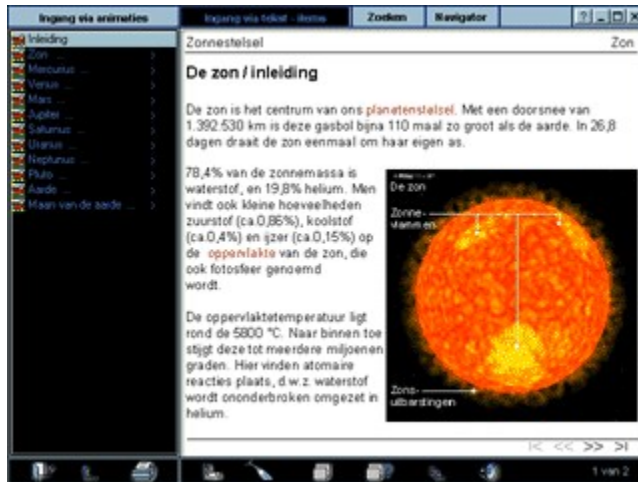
Ingang via animaties
Ingang via tekst - items
Zoeken
Navigator
? _ □ X

Inleiding
Zon ...
Mercurius ...
Venus ...
Mars ...
Jupiter ...
Saturnus ...
Uranus ...
Neptunus ...
Pluto ...
Aarde ...
Maan van de aarde ...

Zonnestelsel
Zon

De zon / inleiding

De zon is het centrum van ons planetenstelsel. Met een doorsnee van 1.392.530 km is deze gasbol bijna 110 maal zo groot als de aarde. In 26,8 dagen draait de zon eenmaal om haar eigen as.

78,4% van de zonnemassa is waterstof, en 19,8% helium. Men vindt ook kleine hoeveelheden zuurstof (ca.0,86%), koolstof (ca.0,4%) en ijzer (ca.0,15%) op de oppervlakte van de zon, die ook fotosfeer genoemd wordt.

De oppervlaktetemperatuur ligt rond de 5800 °C. Naar binnen toe stijgt deze tot meerdere miljoenen graden. Hier vinden atomaire reacties plaats, d.w.z. waterstof wordt ononderbroken omgezet in helium.

De zon
Zonne-vlammen
Zons-uitbarstingen

|< << >> >|

1 van 2